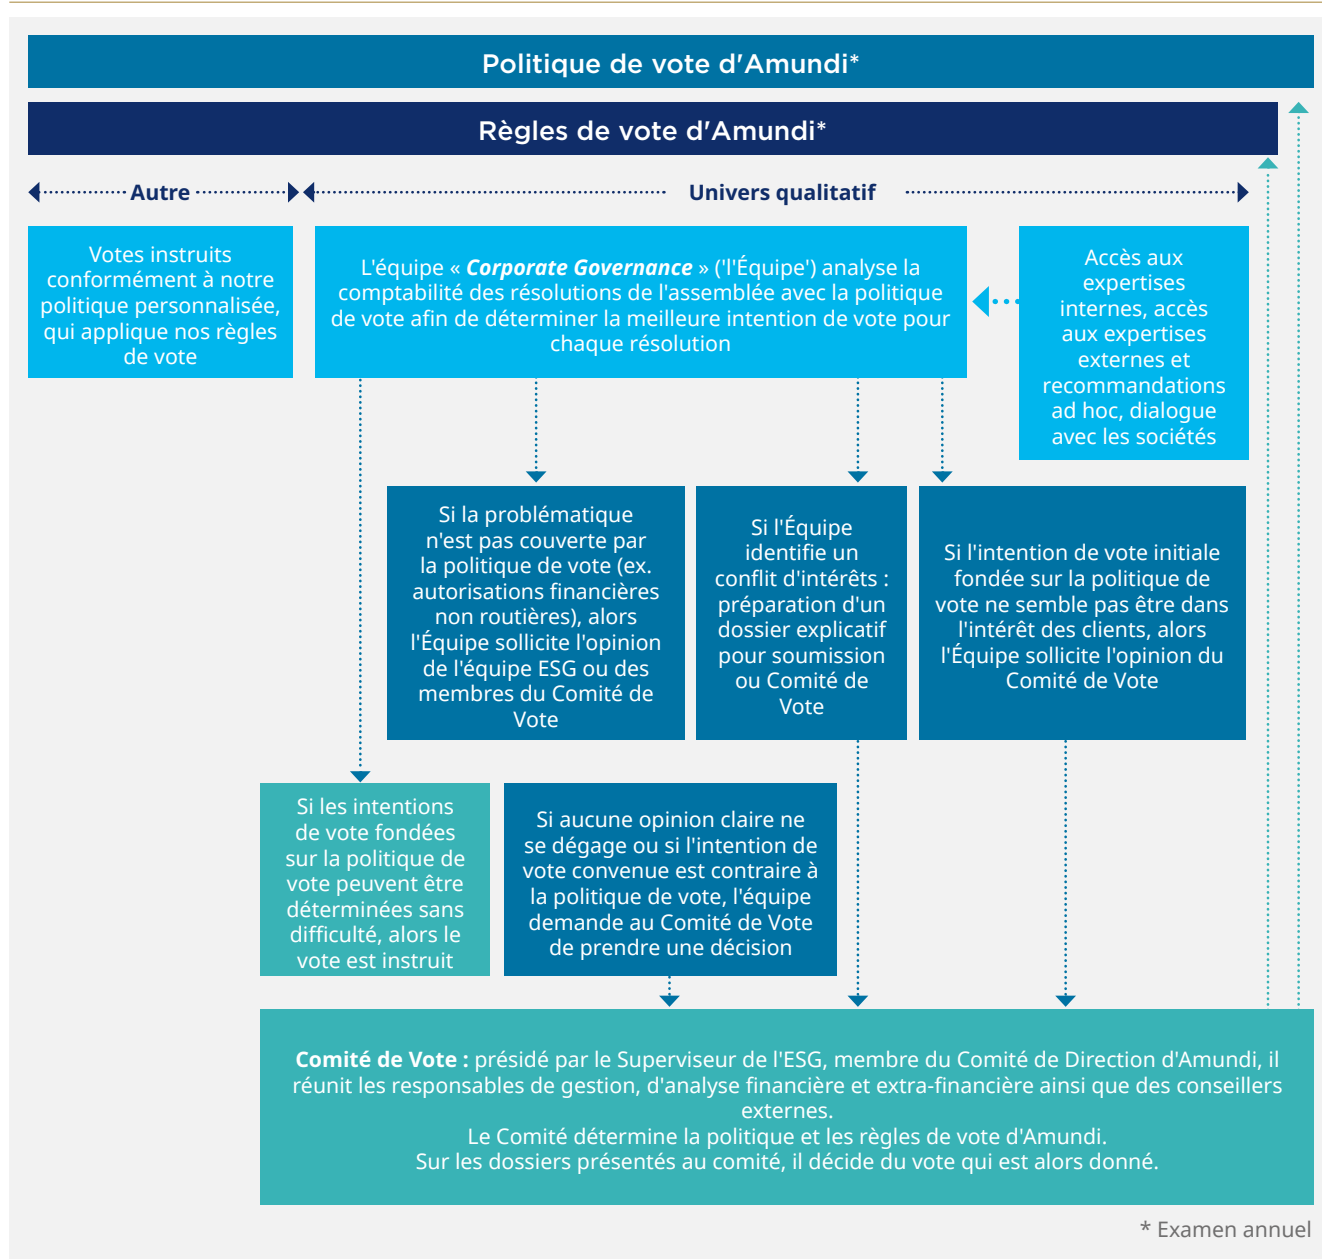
Politique de vote d'Amundi*

Règles de vote d'Amundi*

Autre

Univers qualitatif

Votes instruits conformément à notre politique personnalisée, qui applique nos règles de vote

L'équipe « ***Corporate Governance*** » ('l'Équipe') analyse la comptabilité des résolutions de l'assemblée avec la politique de vote afin de déterminer la meilleure intention de vote pour chaque résolution

Accès aux expertises internes, accès aux expertises externes et recommandations ad hoc, dialogue avec les sociétés

Si la problématique n'est pas couverte par la politique de vote (ex. autorisations financières non routières), alors l'Équipe sollicite l'opinion de l'équipe ESG ou des membres du Comité de Vote

Si l'Équipe identifie un conflit d'intérêts : préparation d'un dossier explicatif pour soumission ou Comité de Vote

Si l'intention de vote initiale fondée sur la politique de vote ne semble pas être dans l'intérêt des clients, alors l'Équipe sollicite l'opinion du Comité de Vote

Si les intentions de vote fondées sur la politique de vote peuvent être déterminées sans difficulté, alors le vote est instruit

Si aucune opinion claire ne se dégage ou si l'intention de vote convenue est contraire à la politique de vote, l'équipe demande au Comité de Vote de prendre une décision

**Comité de Vote :** présidé par le Superviseur de l'ESG, membre du Comité de Direction d'Amundi, il réunit les responsables de gestion, d'analyse financière et extra-financière ainsi que des conseillers externes.
Le Comité détermine la politique et les règles de vote d'Amundi.
Sur les dossiers présentés au comité, il décide du vote qui est alors donné.

* Examen annuel